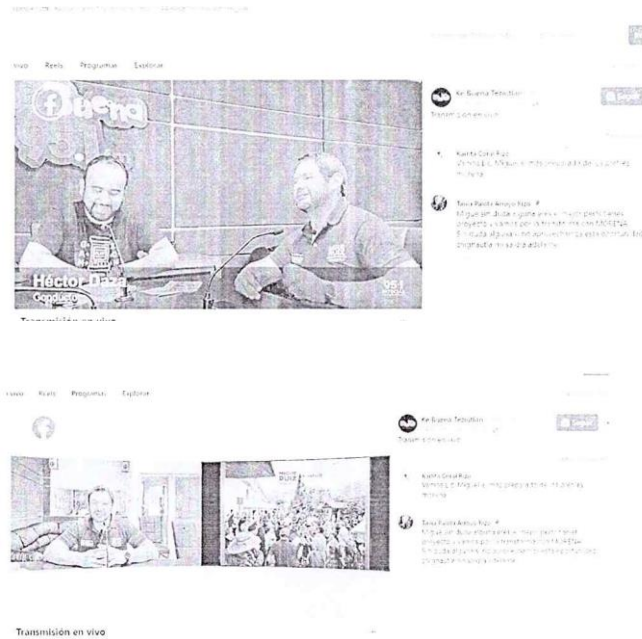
vivo Reels Programas Explorar

Buena

Ke Buena Tepotzlán

Transmisión en vivo

Héctor Daza
Conductor

Transmisión en vivo

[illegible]

vivo Reels Programas Explorar

Ke Buena Tepotzlán

Transmisión en vivo

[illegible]

Transmisión en vivo